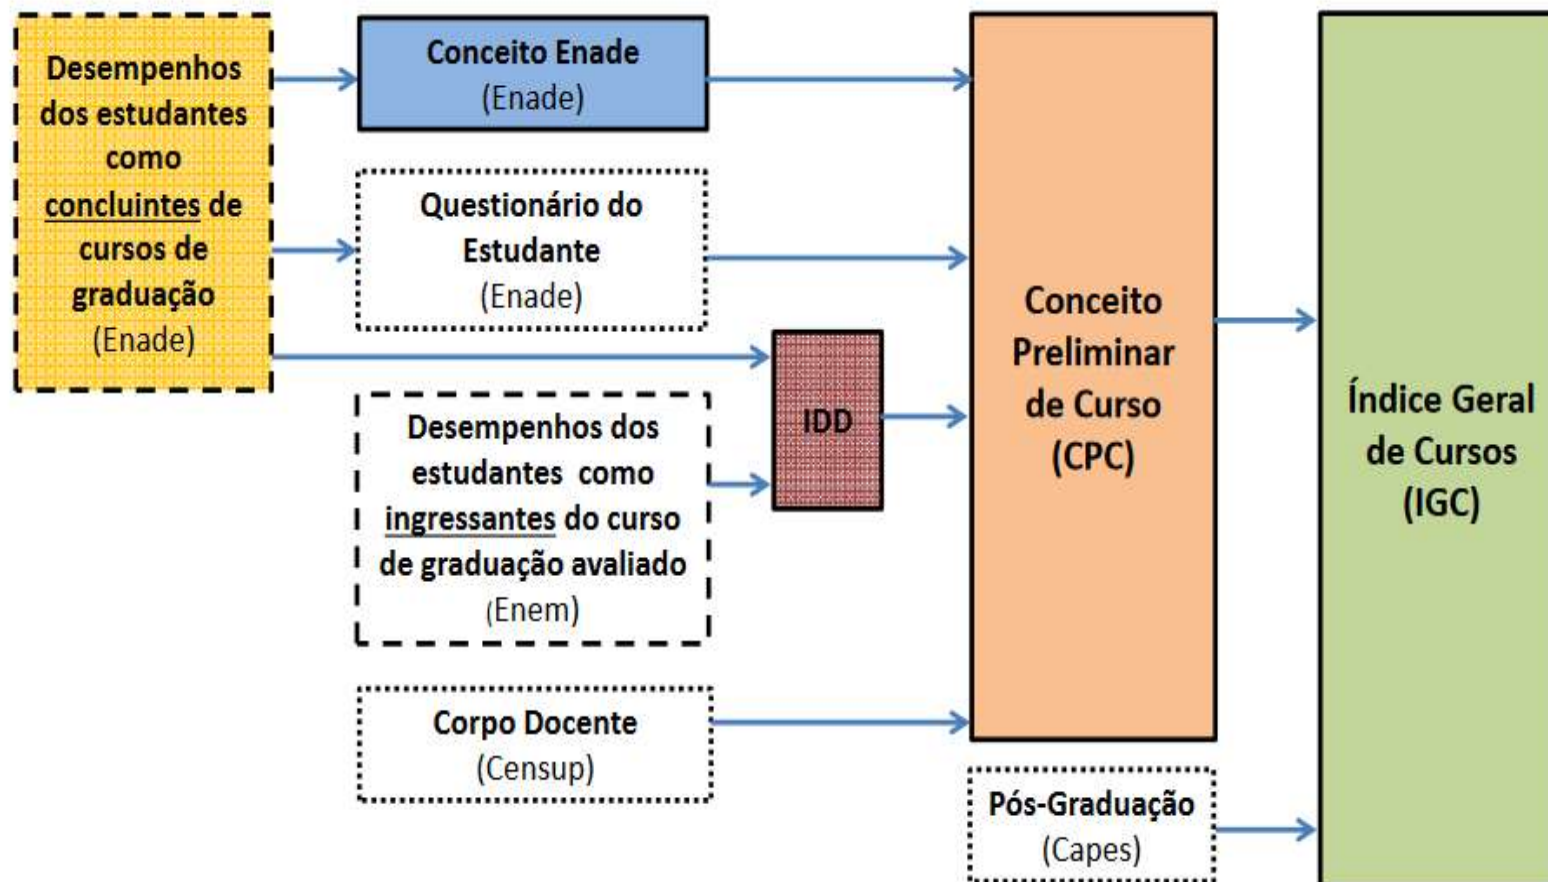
Desempenhos dos estudantes como concluintes de cursos de graduação (Enade)

Conceito Enade (Enade)

Questionário do Estudante (Enade)

IDD

Desempenhos dos estudantes como ingressantes do curso de graduação avaliado (Enem)

Corpo Docente (Censup)

Conceito Preliminar de Curso (CPC)

Pós-Graduação (Capes)

Índice Geral de Cursos (IGC)